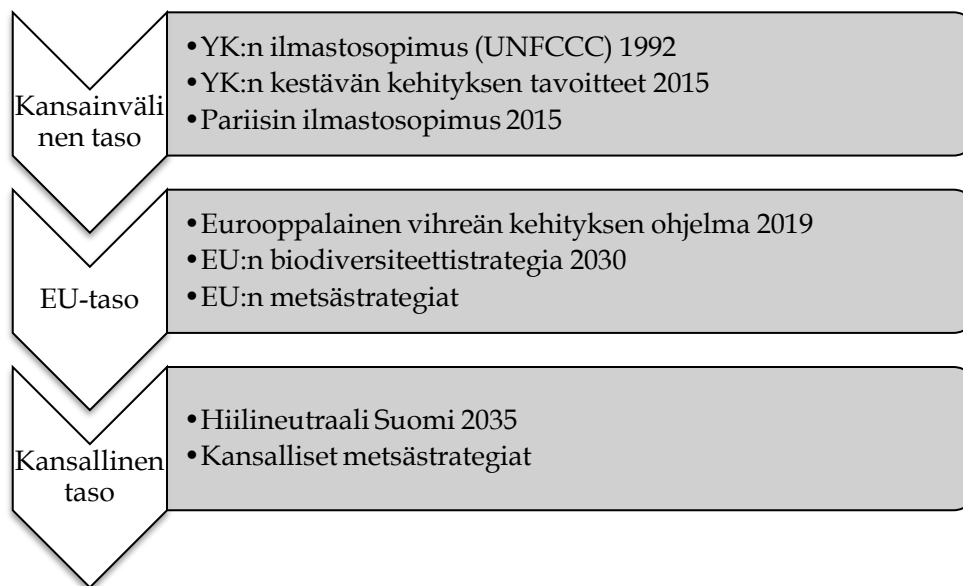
Kansainväli nen taso

•YK:n ilmastosopimus (UNFCCC) 1992
•YK:n kestävän kehityksen tavoitteet 2015
•Pariisin ilmastosopimus 2015

EU-taso

•Eurooppalainen vihreän kehityksen ohjelma 2019
•EU:n biodiversiteettistrategia 2030
•EU:n metsästrategiat

Kansallinen taso

•Hiilineutraali Suomi 2035
•Kansalliset metsästrategiat